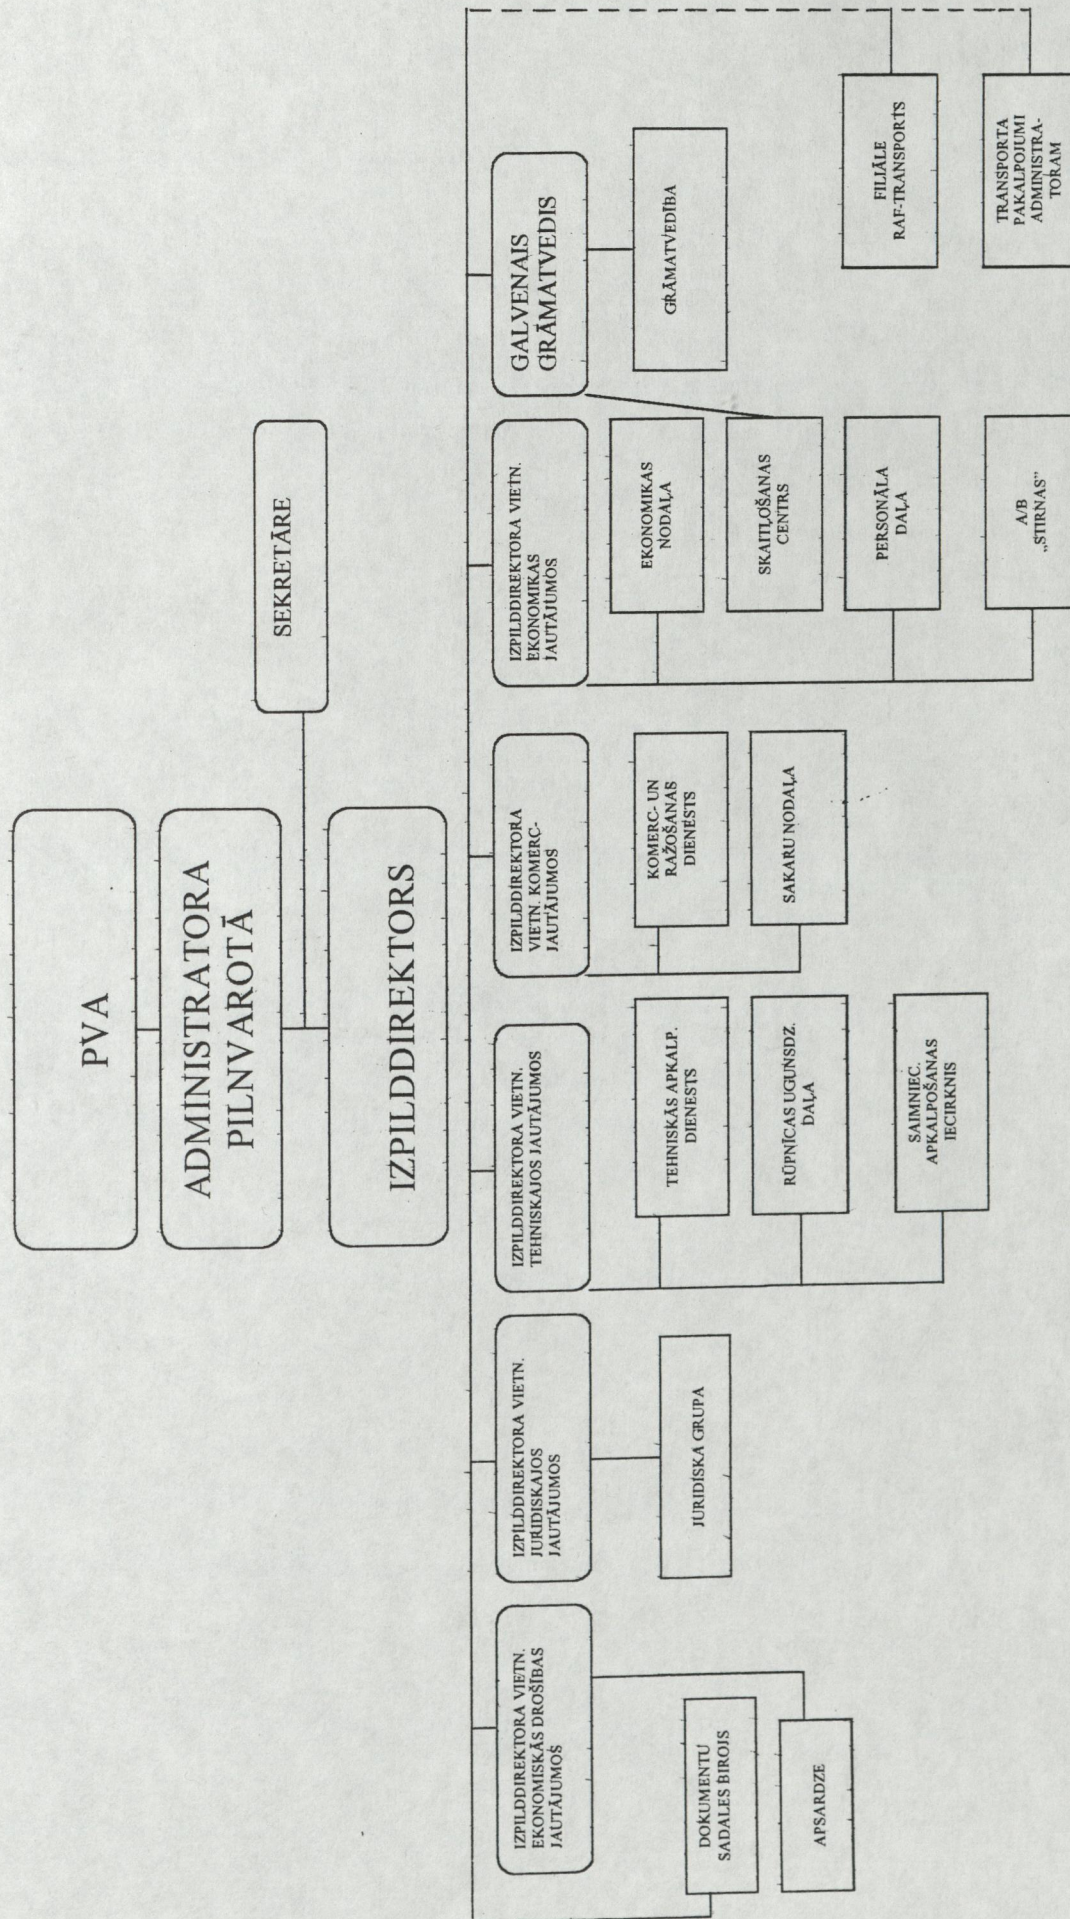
PVA

ADMINISTRATORA PILNVAROTĀ

SEKRETĀRE

IZPILDDIREKTORS

IZPILDDIREKTORA VIETN. EKONOMISKĀS DROŠĪBAS JAUTĀJUMOŠ

DOKUMENTU SADALES BIROJS

APSARDZE

IZPILDDIREKTORA VIETN. JURIDISKAJOS JAUTĀJUMOS

JURIDISKĀ GRUPA

IZPILDDIREKTORA VIETN. TEHNISKAJOS JAUTĀJUMOS

TEHNISKĀS APKALP. DIENESTS

RŪPNĪCAS UGUNSDZ. DAĻA

SAIMNIEC. APKALPOŠANAS IECIRKNIS

IZPILDDIREKTORA VIETN. KOMERC-JAUTĀJUMOS

KOMERC- UN RAŽOŠANAS DIENESTS

SAKARU NODAĻA

IZPILDDIREKTORA VIETN. EKONOMIKAS JAUTĀJUMOS

EKONOMIKAS NODAĻA

SKAITĻOŠANAS CENTRS

PERSONĀLA DAĻA

A/B „STIRNAS"

GALVENAIS GRĀMATVEDIS

GRĀMATVEDĪBA

FILIĀLE RAF-TRANSPORTS

TRANSPORTA PAKALPOJUMI ADMINISTRA-TORAM